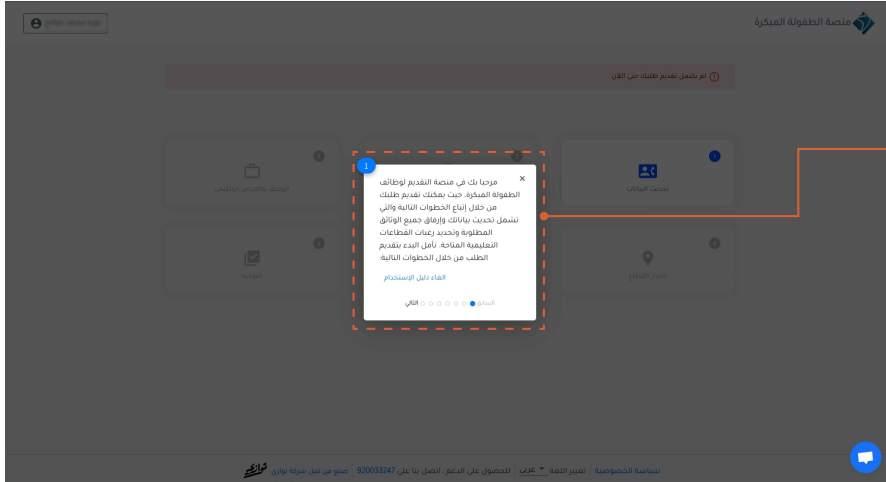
منصة الطفولة المبكرة

لم يكتمل تقديم طلبك على الآن

تحديث البيانات

الوصف والمهام الوظيفي

اختيار المناطق

التوثيق

1

×

مرحبا بك في منصة التقديم لوظائف الطفولة المبكرة، حيث يمكنك تقديم طلبك من خلال إتباع الخطوات التالية والتي تشمل تحديث بياناتك وإرفاق جميع الوثائق المطلوبة وتحديد رغبات القطاعات التعليمية المتاحة. نأمل البدء بتقديم الطلب من خلال الخطوات التالية.

الغاء دليل الإستخدام

السابق

التالي

سياسة الخصوصية | تغيير اللغة عربي | للحصول على الدعم اتصل بنا على 920033247 | صنع من قبل شركة تواري